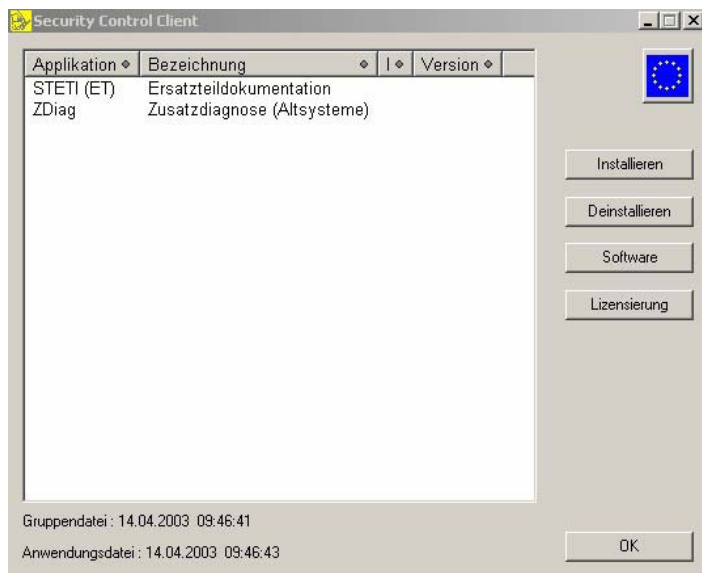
Security Control Client

| Applikation | Bezeichnung | I | Version |
|---|---|---|---|
| STETI (ET) | Ersatzteildokumentation | | |
| ZDiag | Zusatzdiagnose (Altsysteme) | | |

Installieren

Deinstallieren

Software

Lizensierung

Gruppendatei : 14.04.2003 09:46:41

Anwendungsdatei : 14.04.2003 09:46:43

OK